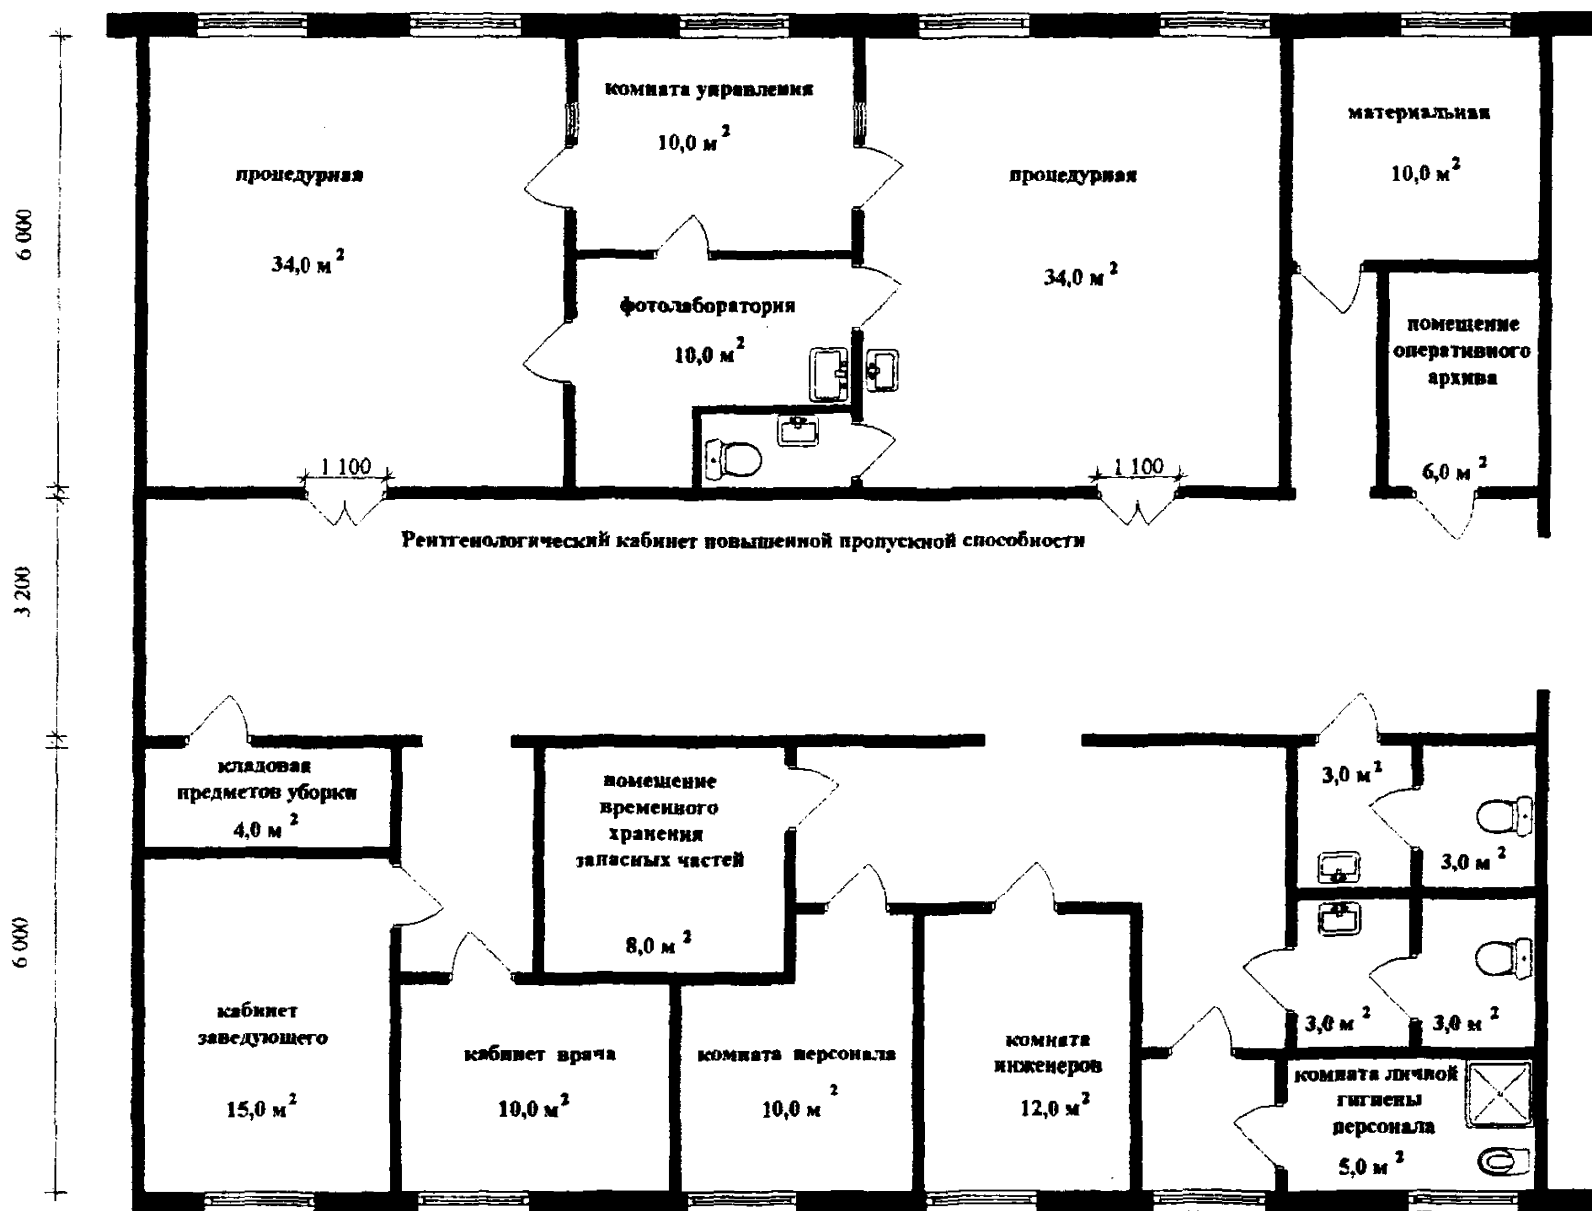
6 000

3 200

6 000

процедурная

34,0 м$^2$

комната управления

10,0 м$^2$

фотолаборатория

10,0 м$^2$

процедурная

34,0 м$^2$

материальная

10,0 м$^2$

помещение оперативного архива

6,0 м$^2$

1 100

1 100

Рентгенологический кабинет повышенной пропускной способности

кладовая предметов уборки

4,0 м$^2$

помещение временного хранения запасных частей

8,0 м$^2$

3,0 м$^2$

3,0 м$^2$

3,0 м$^2$

3,0 м$^2$

кабинет заведующего

15,0 м$^2$

кабинет врача

10,0 м$^2$

комната персонала

10,0 м$^2$

комната инженеров

12,0 м$^2$

комната личной гигиены персонала

5,0 м$^2$